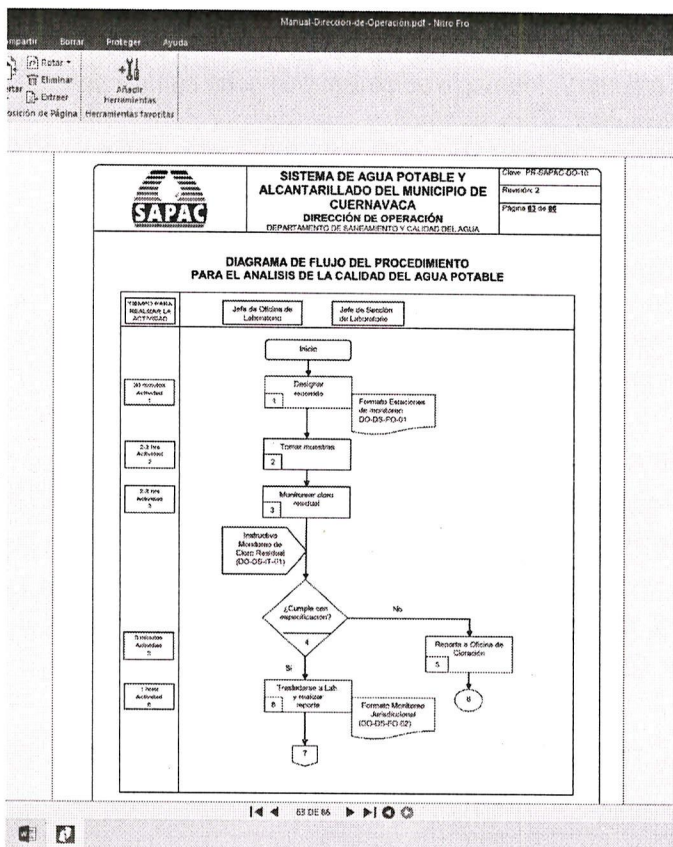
Manual-Direccion-de-Operacion.pdf - Nitro Pro

mpartir Borrar Proteger Ayuda

Rotar Eliminar Extraer
Añadir Herramientas
osición de Página Herramientas favoritas

SAPAC

SISTEMA DE AGUA POTABLE Y ALCANTARILLADO DEL MUNICIPIO DE CUERNAVACA
DIRECCIÓN DE OPERACIÓN
DEPARTAMENTO DE SANEAMIENTO Y CALIDAD DEL AGUA

Clave: PR-SAPAC-DO-10
Revisión: 2
Página 83 de 86

DIAGRAMA DE FLUJO DEL PROCEDIMIENTO PARA EL ANALISIS DE LA CALIDAD DEL AGUA POTABLE

TIEMPO PARA REALIZAR LA ACTIVIDAD

Jefe de Oficina de Laboratorio

Jefe de Sección de Laboratorio

Inicio

30 minutos Actividad 1

Designar recorrido
1

Formato Estaciones de monitoreo DO-DS-FO-01

2-3 hrs Actividad 2

Tomar muestras
2

2-3 hrs Actividad 3

Monitorear cloro residual
3

Instructivo Monitoreo de Cloro Residual (DO-DS-IT-01)

¿Cumple con especificación?
4

No

Si

5 minutos Actividad 5

Reporta a Oficina de Operación
5

6

1 hora Actividad 6

Trasladarse a Lab. y realizar reporte
6

Formato Monitoreo Jurisdiccional (DO-DS-FO-02)

7

83 DE 86